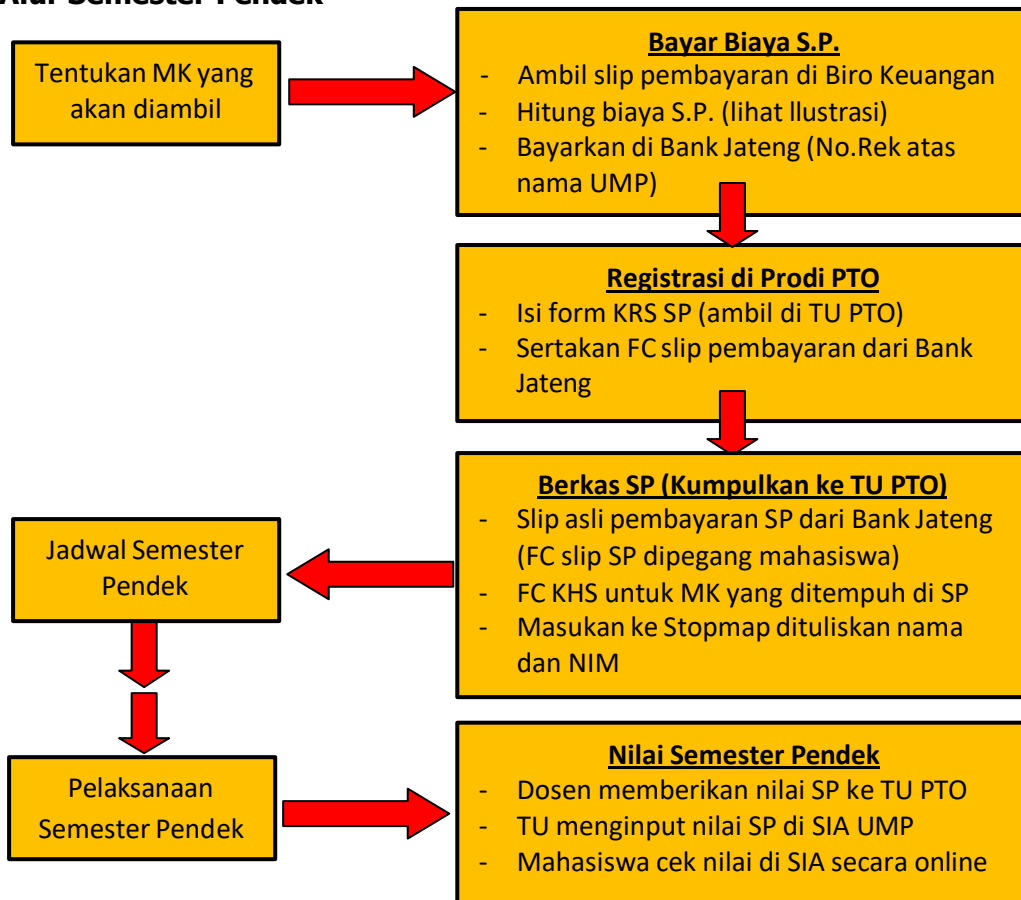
Alur Semester Pendek

Tentukan MK yang akan diambil

Bayar Biaya S.P.
- Ambil slip pembayaran di Biro Keuangan
- Hitung biaya S.P. (lihat llustrasi)
- Bayarkan di Bank Jateng (No.Rek atas nama UMP)

Registrasi di Prodi PTO
- Isi form KRS SP (ambil di TU PTO)
- Sertakan FC slip pembayaran dari Bank Jateng

Berkas SP (Kumpulkan ke TU PTO)
- Slip asli pembayaran SP dari Bank Jateng (FC slip SP dipegang mahasiswa)
- FC KHS untuk MK yang ditempuh di SP
- Masukan ke Stopmap dituliskan nama dan NIM

Jadwal Semester Pendek

Pelaksanaan Semester Pendek

Nilai Semester Pendek
- Dosen memberikan nilai SP ke TU PTO
- TU menginput nilai SP di SIA UMP
- Mahasiswa cek nilai di SIA secara online